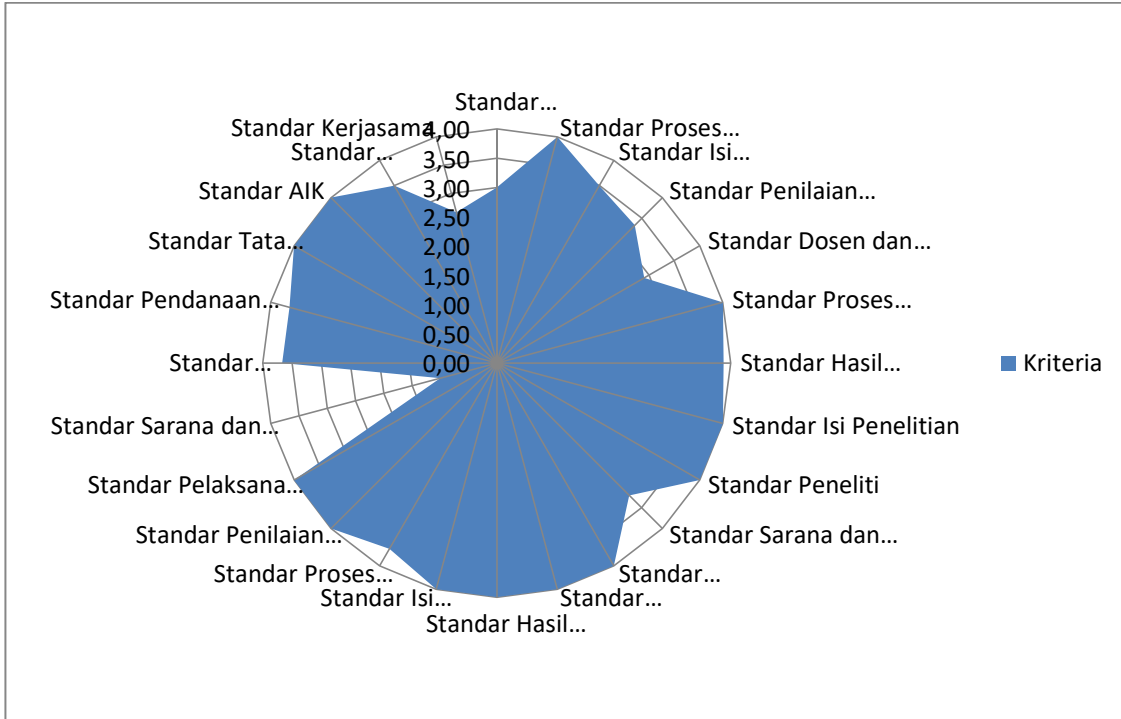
Standar…
Standar Proses…
Standar Isi…
Standar Penilaian…
Standar Dosen dan…
Standar Proses…
Standar Hasil…
Standar Isi Penelitian
Standar Peneliti
Standar Sarana dan…
Standar…
Standar…
Standar Hasil…
Standar Isi…
Standar Proses…
Standar Penilaian…
Standar Pelaksana…
Standar Sarana dan…
Standar…
Standar Pendanaan…
Standar Tata…
Standar AIK
Standar…
Standar Kerjasama

4,00
3,50
3,00
2,50
2,00
1,50
1,00
0,50
0,00

Kriteria